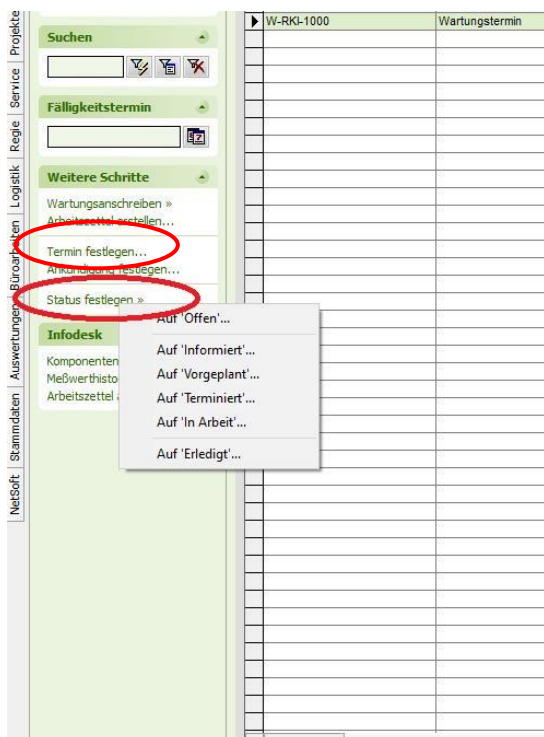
Projekte
Service
Regie
Logistik
Büroarbeiten
Auswertungen
Stammdaten
NetSoft

Suchen

Fälligkeitstermin

Weitere Schritte

Wartungsanschreiben »
Arbeitszettel erstellen...
Termin festlegen...
Ankündigung festlegen...
Status festlegen »

Infodesk

Komponenten
Meßwerthisto
Arbeitszettel a

Auf 'Offen'...
Auf 'Informiert'...
Auf 'Vorgeplant'...
Auf 'Terminiert'...
Auf 'In Arbeit'...
Auf 'Erledigt'...

| W-RKI-1000 | Wartungstermin |
|---|---|